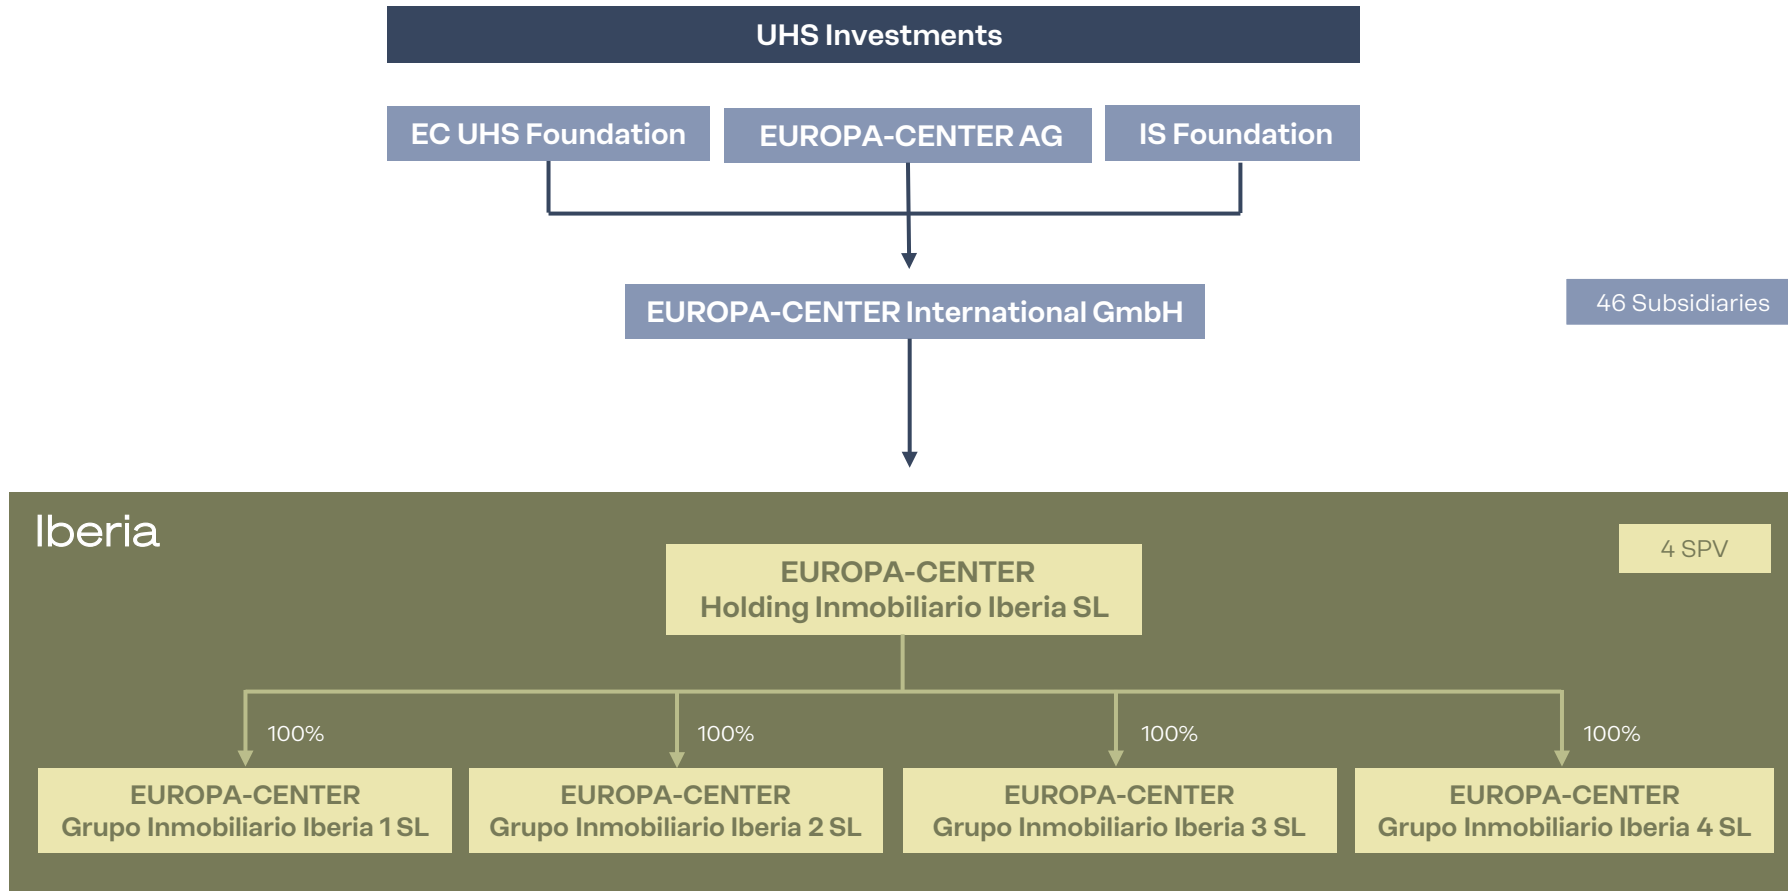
UHS Investments

EC UHS Foundation

EUROPA-CENTER AG

IS Foundation

EUROPA-CENTER International GmbH

46 Subsidiaries

Iberia

EUROPA-CENTER
Holding Inmobiliario Iberia SL

4 SPV

100%

100%

100%

100%

EUROPA-CENTER
Grupo Inmobiliario Iberia 1 SL

EUROPA-CENTER
Grupo Inmobiliario Iberia 2 SL

EUROPA-CENTER
Grupo Inmobiliario Iberia 3 SL

EUROPA-CENTER
Grupo Inmobiliario Iberia 4 SL